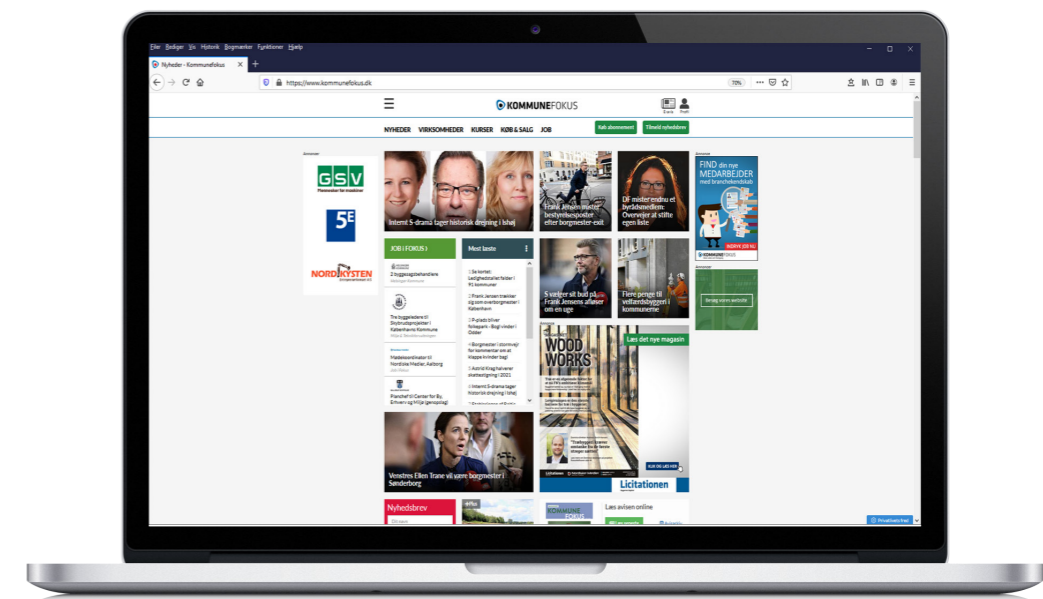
Filer Rediger Vis Historik Bogmærker Funktioner Hjælp

Nyheder - Kommunefokus

https://www.kommunefokus.dk

70%

KOMMUNEFOKUS

E-avis Profil

NYHEDER VIRKSOMHEDER KURSER KØB & SALG JOB

Køb abonnement Tilmeld nyhedsbrev

Annoncer

GSV
Pionerer for tracklinier

5E

NORDKYSTEN

Internt S-drama tager historisk drejning i Ishøj

Frank Jensen mister bestyrelsesposter efter borgmester-exit

DF mister endnu et byrådsmedlem: Overvejer at stifte egen liste

Annonce

FIND din nye MEDARBEJDER med branchekendskab

INDRYK JOB NU

KOMMUNEFOKUS

Annonce

Bevæg vores website

JOB I FOKUS

2 byggesagsbehandlere

Tre byggeledere til Skybrudsprojekter i Københavns Kommune

Medieskoordinator til Nordiske Medier, Aalborg

Planchef til Center for By, Erhverv og Miljø (genopslag)

Mest læste

Se kortet: Ledighedstallet falder i 91 kommuner

Frank Jensen trækker sig som overborgmester i København

P-plads bliver folkepark - Bogl rinder i Odder

Borgmester i stormvejr for kommentar om at klappe in inder bag!

Astrid Krag halverer skattestigning i 2021

Internt S-drama tager historisk drejning i Ishøj

S vælger sit bud på Frank Jensens afløser om en uge

Flere penge til velfærdsbygger i kommunerne

Annonce

WOOD WORKS

Læs det nye magasin

Licitationen

Vendres Ellen Trane vil være borgmester i Sønderborg

Nyhedsbrev

Læs avisen online

KOMMUNEFOKUS

Privatlivsfred